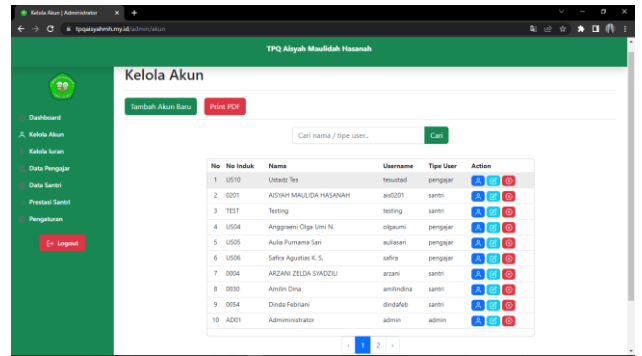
Kelola Akun | Administrator
tpqaisyahmh.my.id/admin/akun

TPQ Aisyah Maulidah Hasanah

Dashboard
Kelola Akun
Kelola Iuran
Data Pengajar
Data Santri
Prestasi Santri
Pengaturan
Logout

Kelola Akun

Tambah Akun Baru
Print PDF

Cari nama / tipe user..
Cari

| No | No Induk | Nama | Username | Tipe User | Action |
|---|---|---|---|---|---|
| 1 | US10 | Ustadz Tes | tesustad | pengajar | |
| 2 | 0201 | AISYAH MAULIDA HASANAH | ais0201 | santri | |
| 3 | TEST | Testing | testing | santri | |
| 4 | US04 | Anggraeni Olga Umi N. | olgaumi | pengajar | |
| 5 | US05 | Aulia Purnama Sari | auliasari | pengajar | |
| 6 | US06 | Safira Agustias K. S. | safira | pengajar | |
| 7 | 0004 | ARZANI ZELDA SYADZILI | arzani | santri | |
| 8 | 0030 | Amilin Dina | amilindina | santri | |
| 9 | 0054 | Dinda Febriani | dindafeb | santri | |
| 10 | AD01 | Admiministrator | admin | admin | |

‹ 1 2 ›